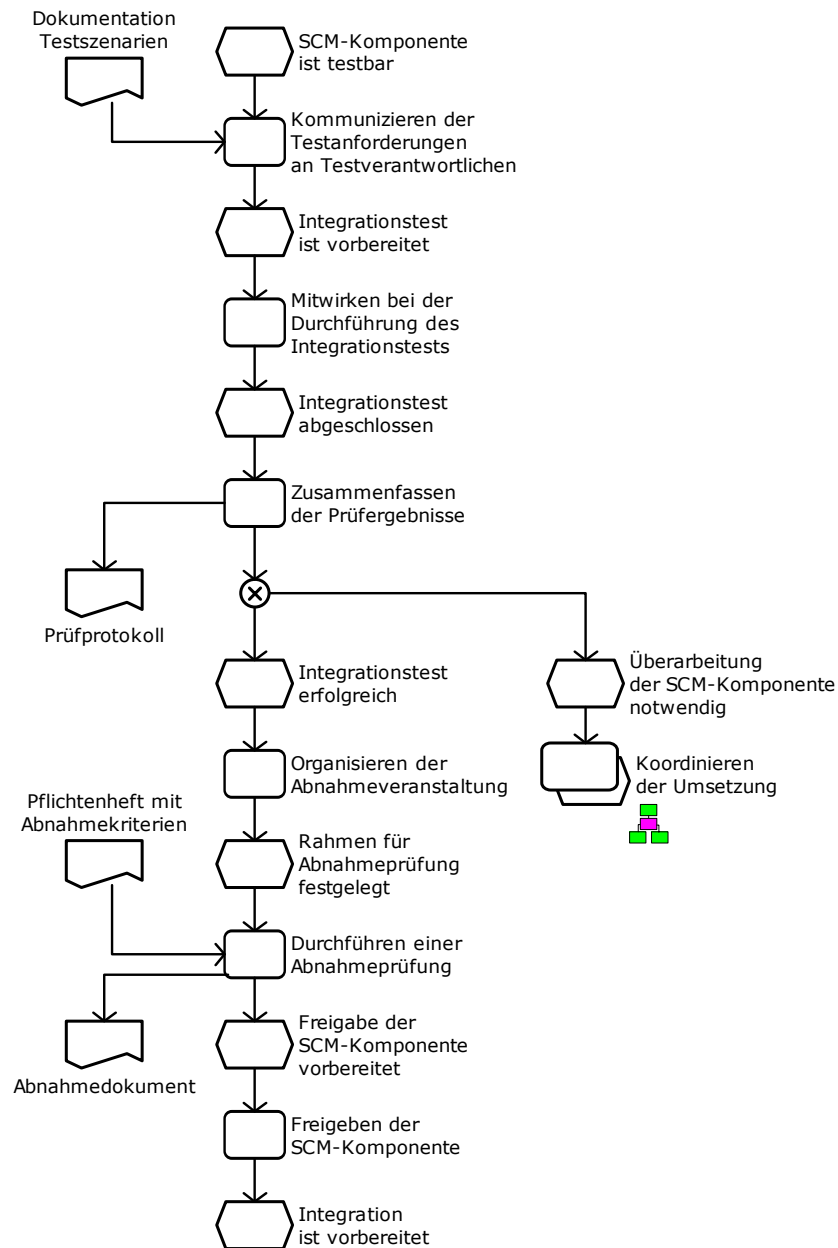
Dokumentation Testszenarien

SCM-Komponente ist testbar

Kommunizieren der Testanforderungen an Testverantwortlichen

Integrationstest ist vorbereitet

Mitwirken bei der Durchführung des Integrationstests

Integrationstest abgeschlossen

Zusammenfassen der Prüfergebnisse

Prüfprotokoll

Integrationstest erfolgreich

Überarbeitung der SCM-Komponente notwendig

Organisieren der Abnahmeveranstaltung

Koordinieren der Umsetzung

Pflichtenheft mit Abnahmekriterien

Rahmen für Abnahmeprüfung festgelegt

Durchführen einer Abnahmeprüfung

Abnahmedokument

Freigabe der SCM-Komponente vorbereitet

Freigeben der SCM-Komponente

Integration ist vorbereitet